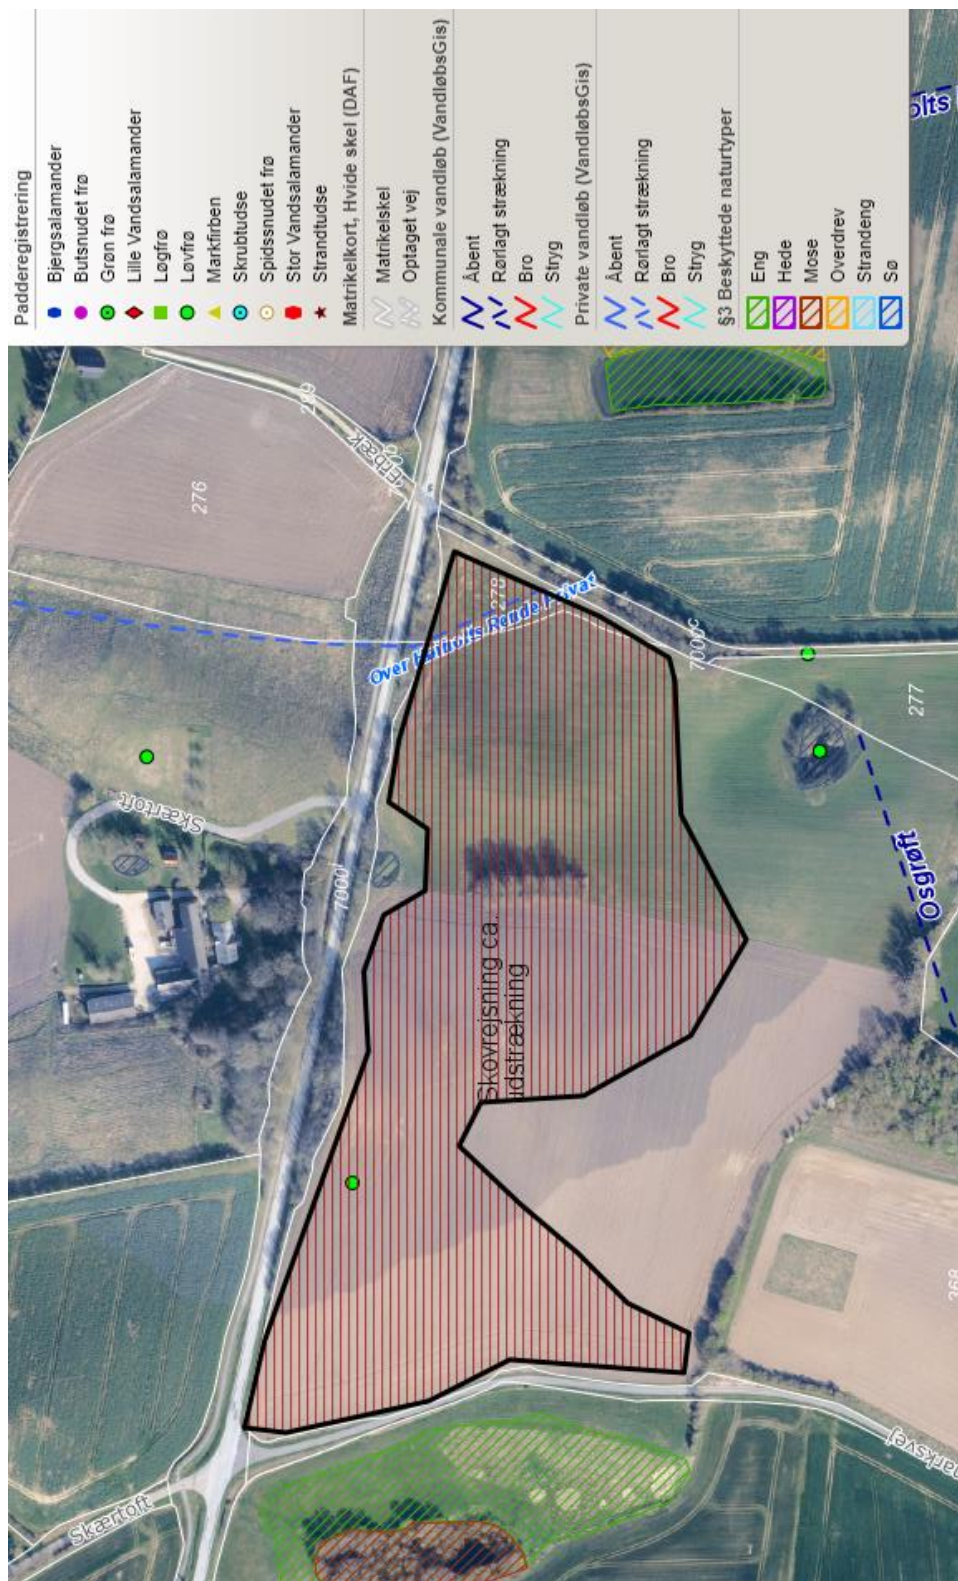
Padderegistrering
Bjergsalamander
Butsnudet frø
Grøn frø
Lille Vandsalamander
Løgfrø
Løvfrø
Markfirben
Skrubtudse
Spidssnudet frø
Stor Vandsalamander
Strandtudse
Matrikelkort, Hvide skel (DAF)
Matrikelskel
Optaget vej
Kommunale vandløb (VandløbsGis)
Åbent
Rørlagt strækning
Bro
Stryg
Private vandløb (VandløbsGis)
Åbent
Rørlagt strækning
Bro
Stryg
§3 Beskyttede naturtyper
Eng
Hede
Mose
Overdrev
Strandeng
Sø

olts

276
239
Krebæk
278
Over Holtofts Rende Privat
7000c
277
Skærtoft
7000i
Osgrøft
Skovrejsning ca.
udstrækning
268
Skærtoft
ærksvej